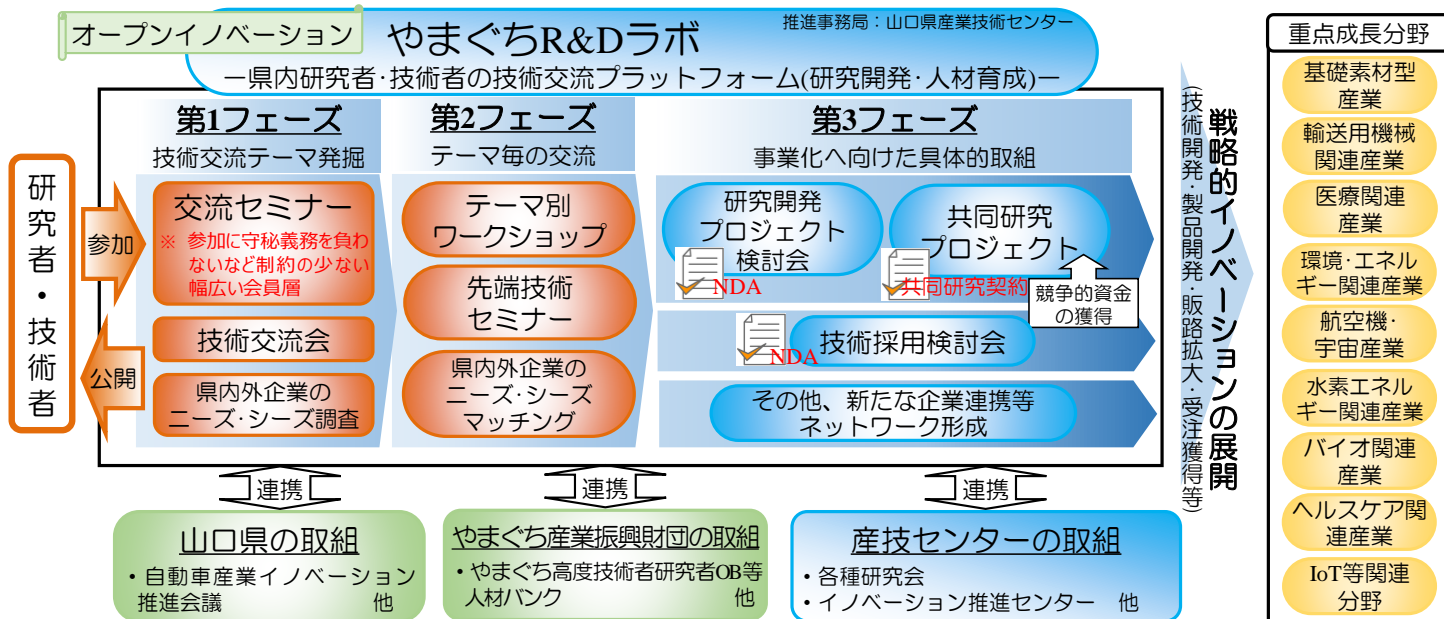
オープンイノベーション
やまぐちR&Dラボ
推進事務局：山口県産業技術センター
ー県内研究者・技術者の技術交流プラットフォーム(研究開発・人材育成)ー

研究者・技術者

参加
公開

第1フェーズ
技術交流テーマ発掘

交流セミナー
※ 参加に守秘義務を負わないなど制約の少ない幅広い会員層

技術交流会

県内外企業のニーズ・シーズ調査

第2フェーズ
テーマ毎の交流

テーマ別ワークショップ

先端技術セミナー

県内外企業のニーズ・シーズマッチング

第3フェーズ
事業化へ向けた具体的取組

研究開発プロジェクト検討会
NDA

共同研究プロジェクト
共同研究契約

競争的資金の獲得

NDA
技術採用検討会

その他、新たな企業連携等ネットワーク形成

戦略的イノベーションの展開
(技術開発・製品開発・販路拡大・受注獲得等)

重点成長分野
基礎素材型産業
輸送用機械関連産業
医療関連産業
環境・エネルギー関連産業
航空機・宇宙産業
水素エネルギー関連産業
バイオ関連産業
ヘルスケア関連産業
IoT等関連分野

連携
連携
連携

山口県の取組
・自動車産業イノベーション推進会議　他

やまぐち産業振興財団の取組
・やまぐち高度技術者研究者OB等人材バンク　他

産技センターの取組
・各種研究会
・イノベーション推進センター　他